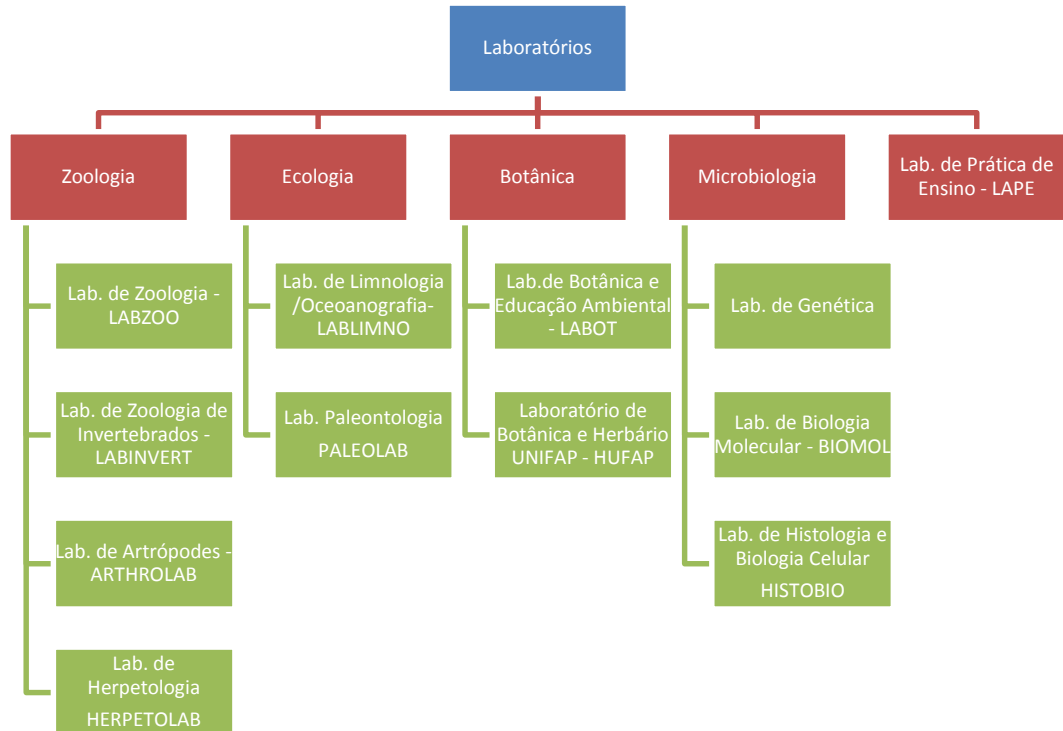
Laboratórios

Zoologia

Ecologia

Botânica

Microbiologia

Lab. de Prática de Ensino - LAPE

Lab. de Zoologia - LABZOO

Lab. de Zoologia de Invertebrados - LABINVERT

Lab. de Artrópodes - ARTHROLAB

Lab. de Herpetologia HERPETOLAB

Lab. de Limnologia /Oceoanografia- LABLIMNO

Lab. Paleontologia PALEOLAB

Lab.de Botânica e Educação Ambiental - LABOT

Laboratório de Botânica e Herbário UNIFAP - HUFAP

Lab. de Genética

Lab. de Biologia Molecular - BIOMOL

Lab. de Histologia e Biologia Celular HISTOBIO